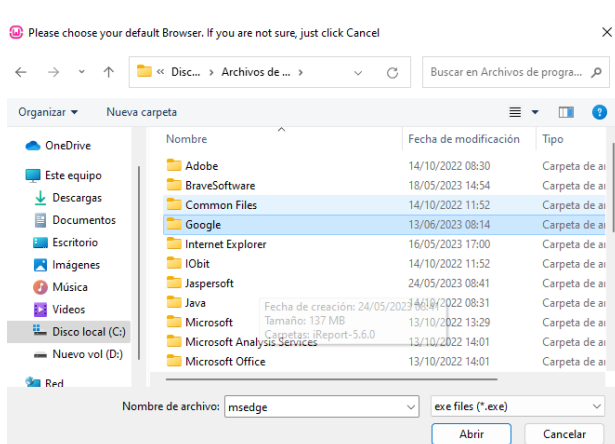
Please choose your default Browser. If you are not sure, just click Cancel

« Disc... › Archivos de ... ›

Buscar en Archivos de progra...

Organizar ▾ Nueva carpeta

| Nombre | Fecha de modificación | Tipo |
|---|---|---|
| Adobe | 14/10/2022 08:30 | Carpeta de ar |
| BraveSoftware | 18/05/2023 14:54 | Carpeta de ar |
| Common Files | 14/10/2022 11:52 | Carpeta de ar |
| Google | 13/06/2023 08:14 | Carpeta de ar |
| Internet Explorer | 16/05/2023 17:00 | Carpeta de ar |
| IObit | 14/10/2022 11:52 | Carpeta de ar |
| Jaspersoft | 24/05/2023 08:41 | Carpeta de ar |
| Java | 14/10/2022 08:31 | Carpeta de ar |
| Microsoft | 13/10/2022 13:29 | Carpeta de ar |
| Microsoft Analysis Services | 13/10/2022 14:01 | Carpeta de ar |
| Microsoft Office | 13/10/2022 14:01 | Carpeta de ar |

Fecha de creación: 24/05/2023 08:41
Tamaño: 137 MB
Carpetas: iReport-5.6.0

OneDrive
Este equipo
Descargas
Documentos
Escritorio
Imágenes
Música
Videos
Disco local (C:)
Nuevo vol (D:)
Red

Nombre de archivo: msedge
exe files (*.exe)
Abrir
Cancelar